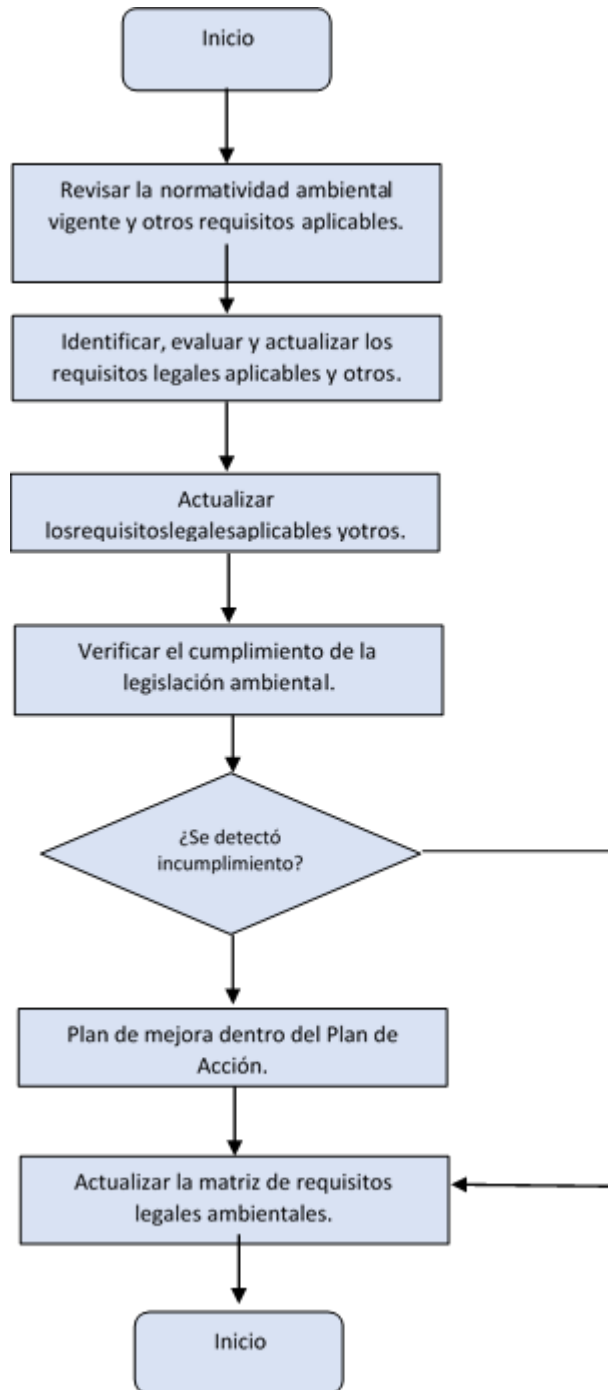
Inicio

Revisar la normatividad ambiental vigente y otros requisitos aplicables.

Identificar, evaluar y actualizar los requisitos legales aplicables y otros.

Actualizar losrequisitoslegalesaplicables yotros.

Verificar el cumplimiento de la legislación ambiental.

¿Se detectó incumplimiento?

Plan de mejora dentro del Plan de Acción.

Actualizar la matriz de requisitos legales ambientales.

Inicio